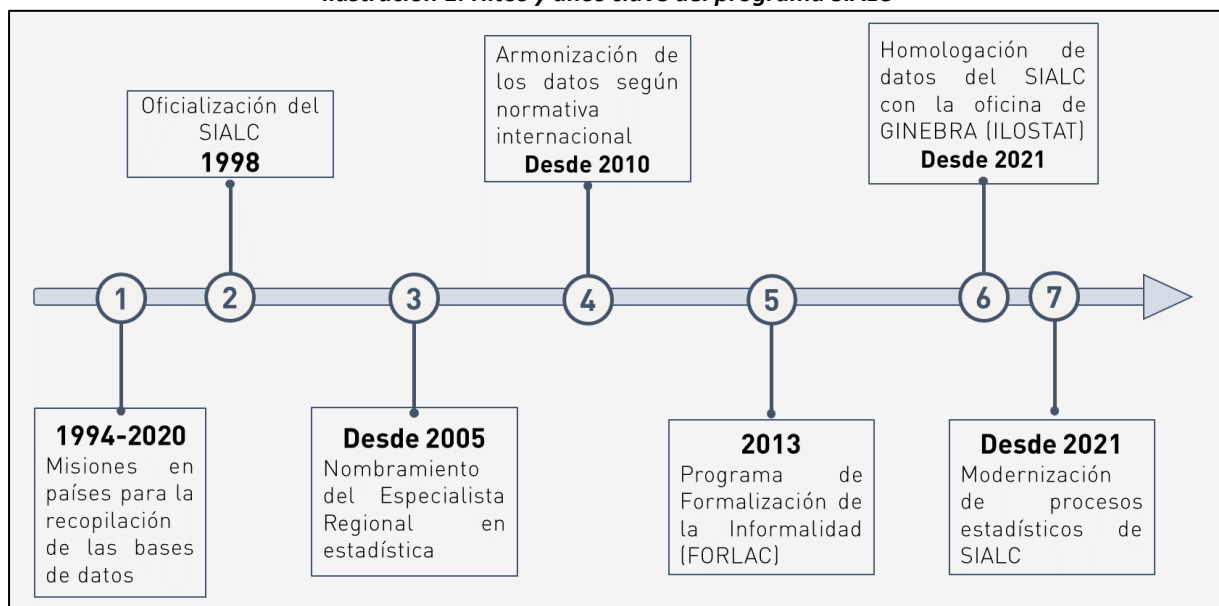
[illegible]

Oficialización del SIALC
**1998**

Armonización de los datos según normativa internacional
**Desde 2010**

Homologación de datos del SIALC con la oficina de GINEBRA (ILOSTAT)
**Desde 2021**

1 2 3 4 5 6 7

**1994-2020**
Misiones en países para la recopilación de las bases de datos

**Desde 2005**
Nombramiento del Especialista Regional en estadística

**2013**
Programa de Formalización de la Informalidad (FORLAC)

**Desde 2021**
Modernización de procesos estadísticos de SIALC